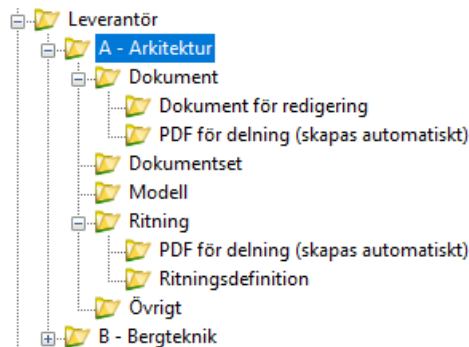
Leverantör
A - Arkitektur
Dokument
Dokument för redigering
PDF för delning (skapas automatiskt)
Dokumentset
Modell
Ritning
PDF för delning (skapas automatiskt)
Ritningsdefinition
Övrigt
B - Bergteknik